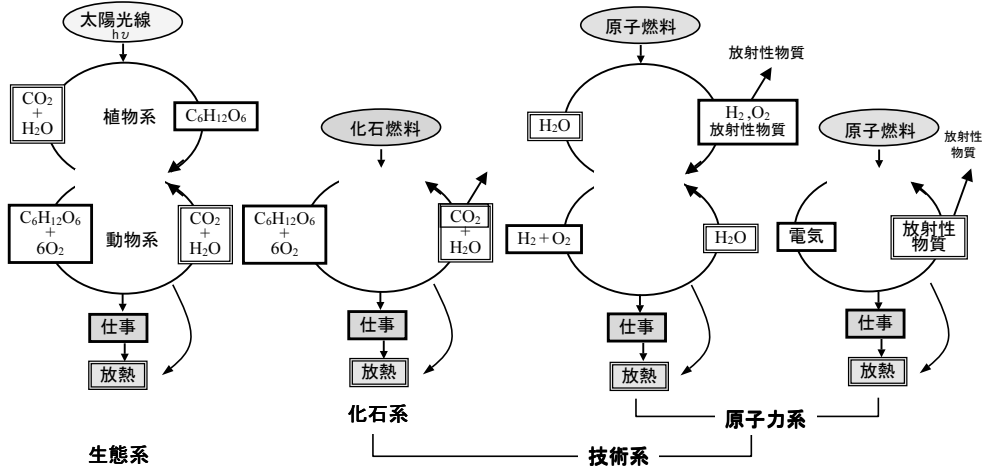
太陽光線
hν

$CO_2$ + $H_2O$

植物系

$C_6H_{12}O_6$

$C_6H_{12}O_6$ + $6O_2$

動物系

$CO_2$ + $H_2O$

仕事

放熱

生態系

化石燃料

$C_6H_{12}O_6$ + $6O_2$

$CO_2$ + $H_2O$

仕事

放熱

化石系

原子燃料

放射性物質

$H_2O$

$H_2$ ,$O_2$ 放射性物質

$H_2 + O_2$

$H_2O$

仕事

放熱

原子燃料

放射性物質

電気

放射性物質

仕事

放熱

原子力系

技術系